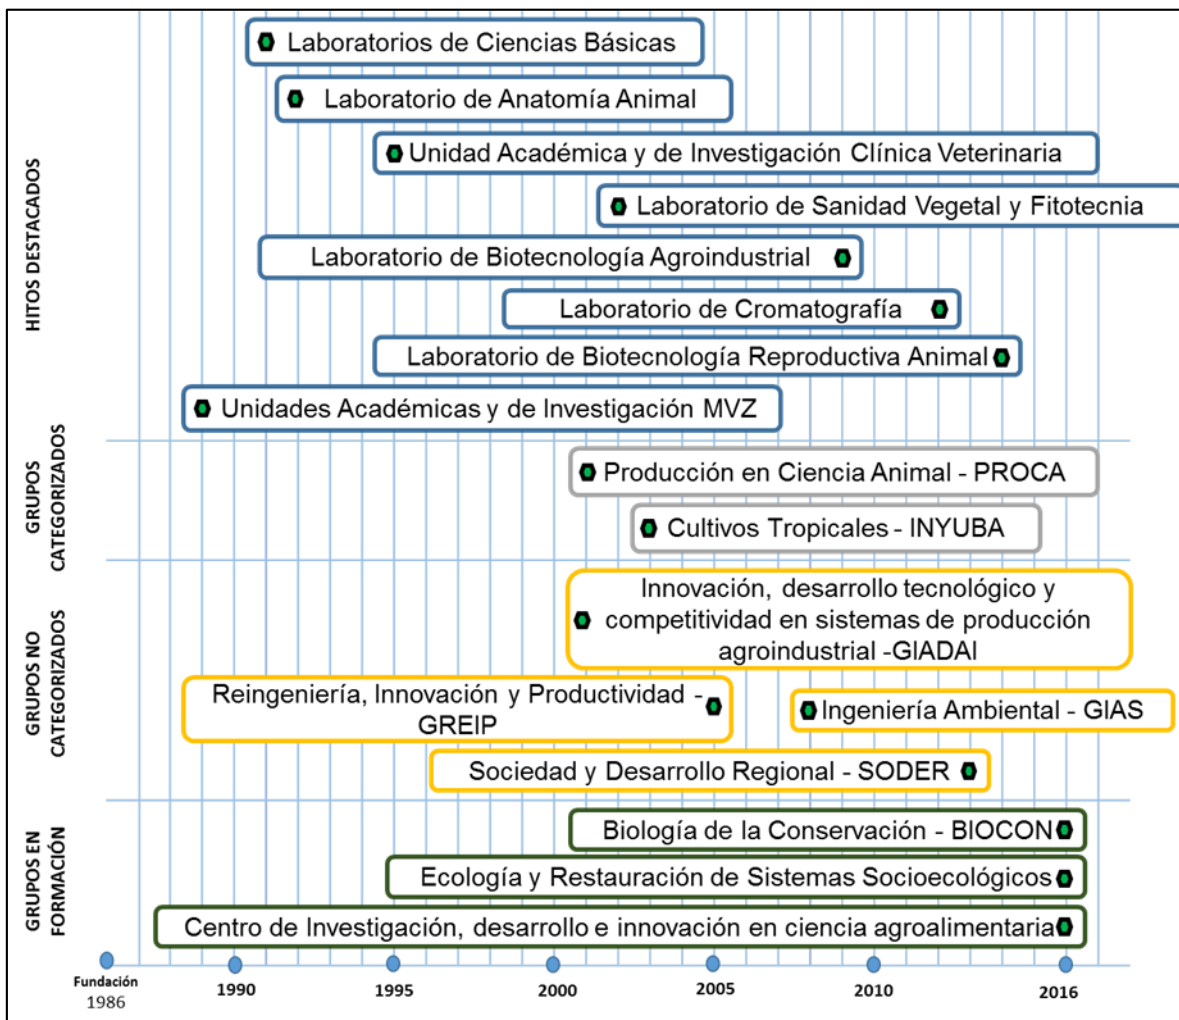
HITOS DESTACADOS

Laboratorios de Ciencias Básicas

Laboratorio de Anatomía Animal

Unidad Académica y de Investigación Clínica Veterinaria

Laboratorio de Sanidad Vegetal y Fitotecnia

Laboratorio de Biotecnología Agroindustrial

Laboratorio de Cromatografía

Laboratorio de Biotecnología Reproductiva Animal

Unidades Académicas y de Investigación MVZ

GRUPOS CATEGORIZADOS

Producción en Ciencia Animal - PROCA

Cultivos Tropicales - INYUBA

GRUPOS NO CATEGORIZADOS

Innovación, desarrollo tecnológico y competitividad en sistemas de producción agroindustrial -GIADAI

Reingeniería, Innovación y Productividad - GREIP

Ingeniería Ambiental - GIAS

Sociedad y Desarrollo Regional - SODER

GRUPOS EN FORMACIÓN

Biología de la Conservación - BIOCON

Ecología y Restauración de Sistemas Socioecológicos

Centro de Investigación, desarrollo e innovación en ciencia agroalimentaria

Fundación 1986

1990

1995

2000

2005

2010

2016